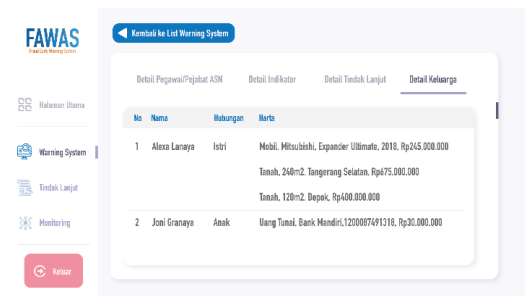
FAWAS
Fraud Early Warning System

Halaman Utama

Warning System

Tindak Lanjut

Monitoring

Keluar

Kembali ke List Warning System

Detail Pegawai/Pejabat ASN
Detail Indikator
Detail Tindak Lanjut
Detail Keluarga

| No | Nama | Hubungan | Harta |
|---|---|---|---|
| 1 | Alexa Lanaya | Istri | Mobil. Mitsubishi. Expander Ultimate. 2018. Rp245.000.000 |
| | | | Tanah. 240m2. Tangerang Selatan. Rp675.000.000 |
| | | | Tanah. 120m2. Depok. Rp400.000.000 |
| 2 | Joni Granaya | Anak | Uang Tunai. Bank Mandiri.1200087491318. Rp30.000.000 |